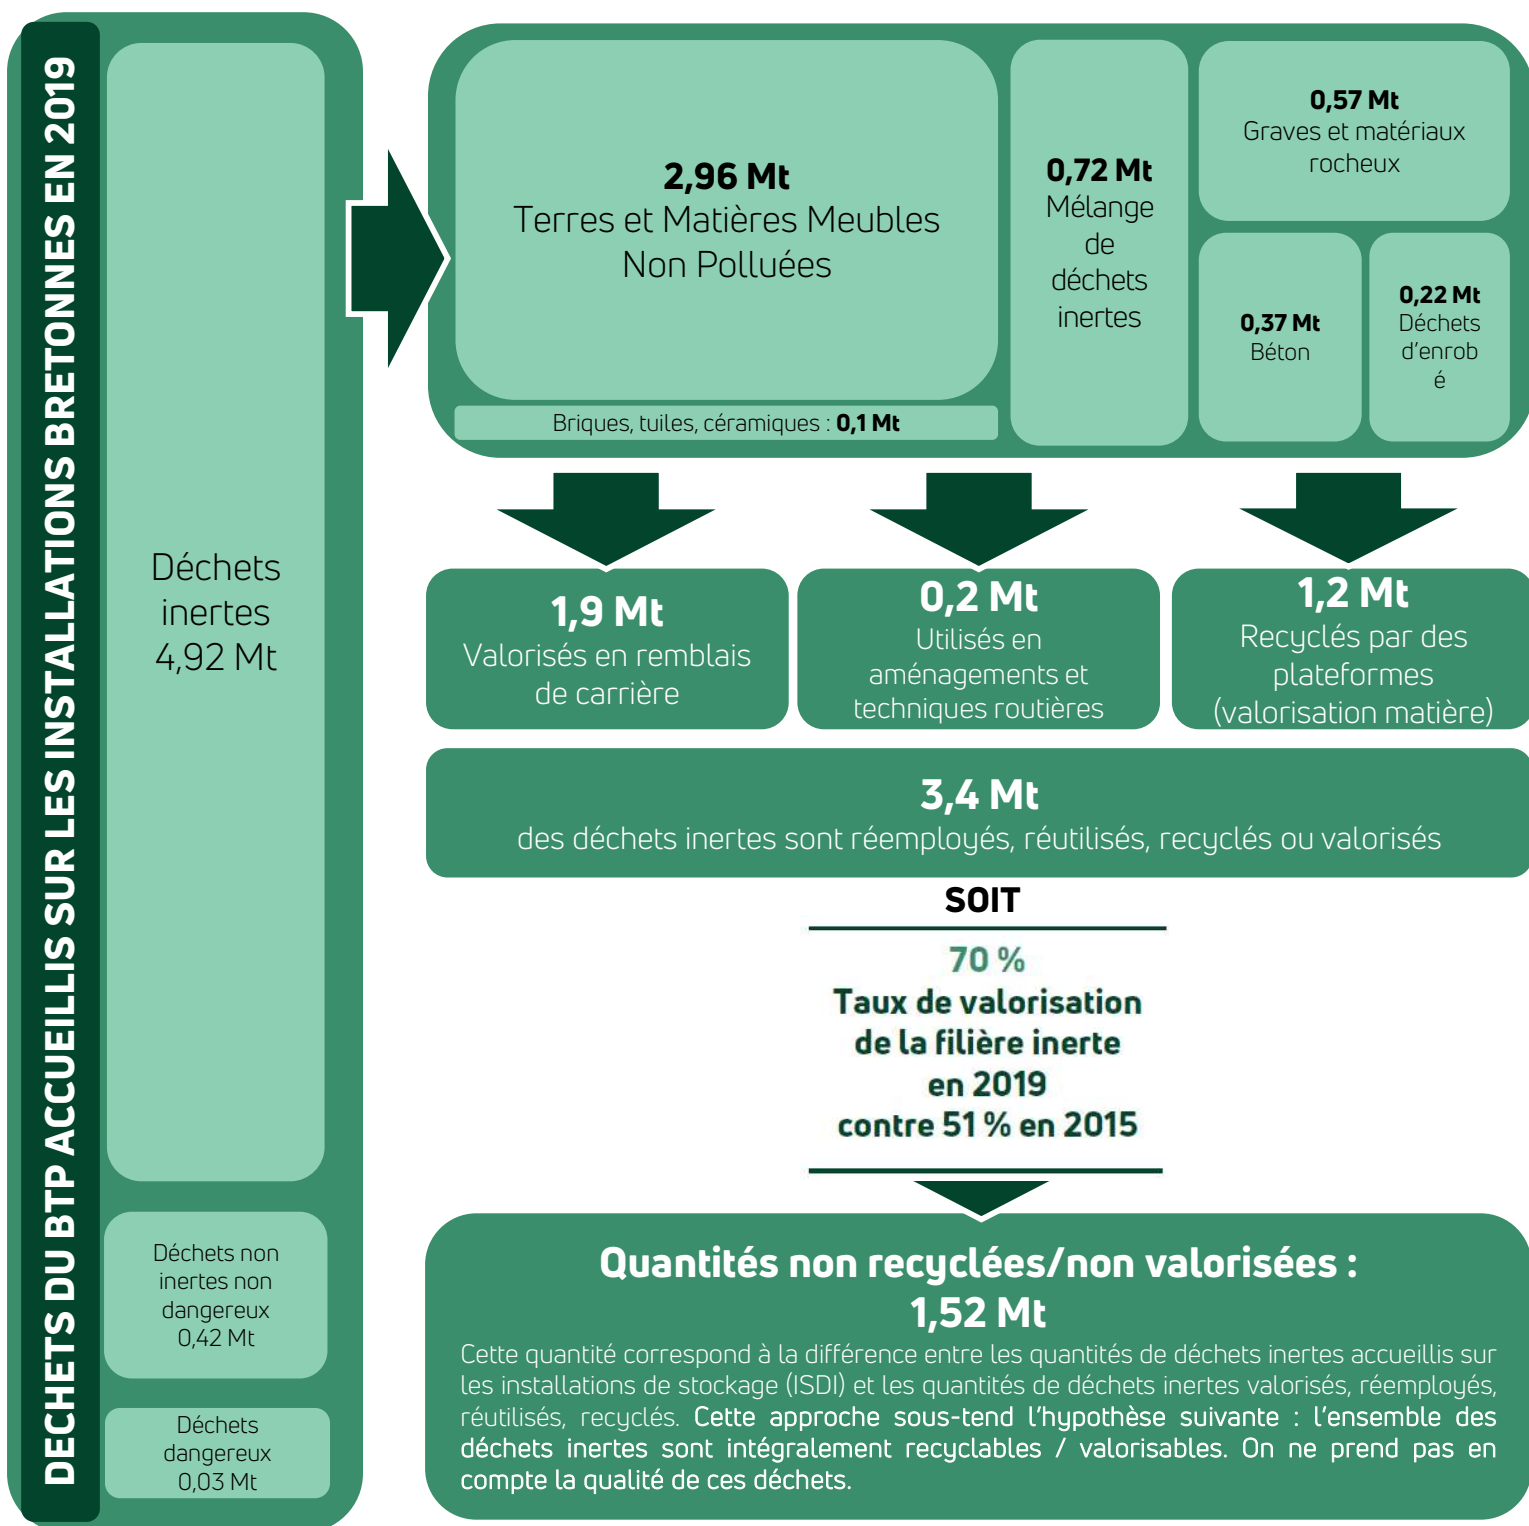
DECHETS DU BTP ACCUEILLIS SUR LES INSTALLATIONS BRETONNES EN 2019

Déchets inertes 4,92 Mt

Déchets non inertes non dangereux 0,42 Mt

Déchets dangereux 0,03 Mt

2,96 Mt
Terres et Matières Meubles Non Polluées

Briques, tuiles, céramiques : 0,1 Mt

0,72 Mt
Mélange de déchets inertes

0,57 Mt
Graves et matériaux rocheux

0,37 Mt
Béton

0,22 Mt
Déchets d'enrob é

1,9 Mt
Valorisés en remblais de carrière

0,2 Mt
Utilisés en aménagements et techniques routières

1,2 Mt
Recyclés par des plateformes (valorisation matière)

3,4 Mt
des déchets inertes sont réemployés, réutilisés, recyclés ou valorisés

SOIT

70 %
Taux de valorisation de la filière inerte en 2019 contre 51 % en 2015

Quantités non recyclées/non valorisées :
1,52 Mt

Cette quantité correspond à la différence entre les quantités de déchets inertes accueillis sur les installations de stockage (ISDI) et les quantités de déchets inertes valorisés, réemployés, réutilisés, recyclés. Cette approche sous-tend l'hypothèse suivante : l'ensemble des déchets inertes sont intégralement recyclables / valorisables. On ne prend pas en compte la qualité de ces déchets.